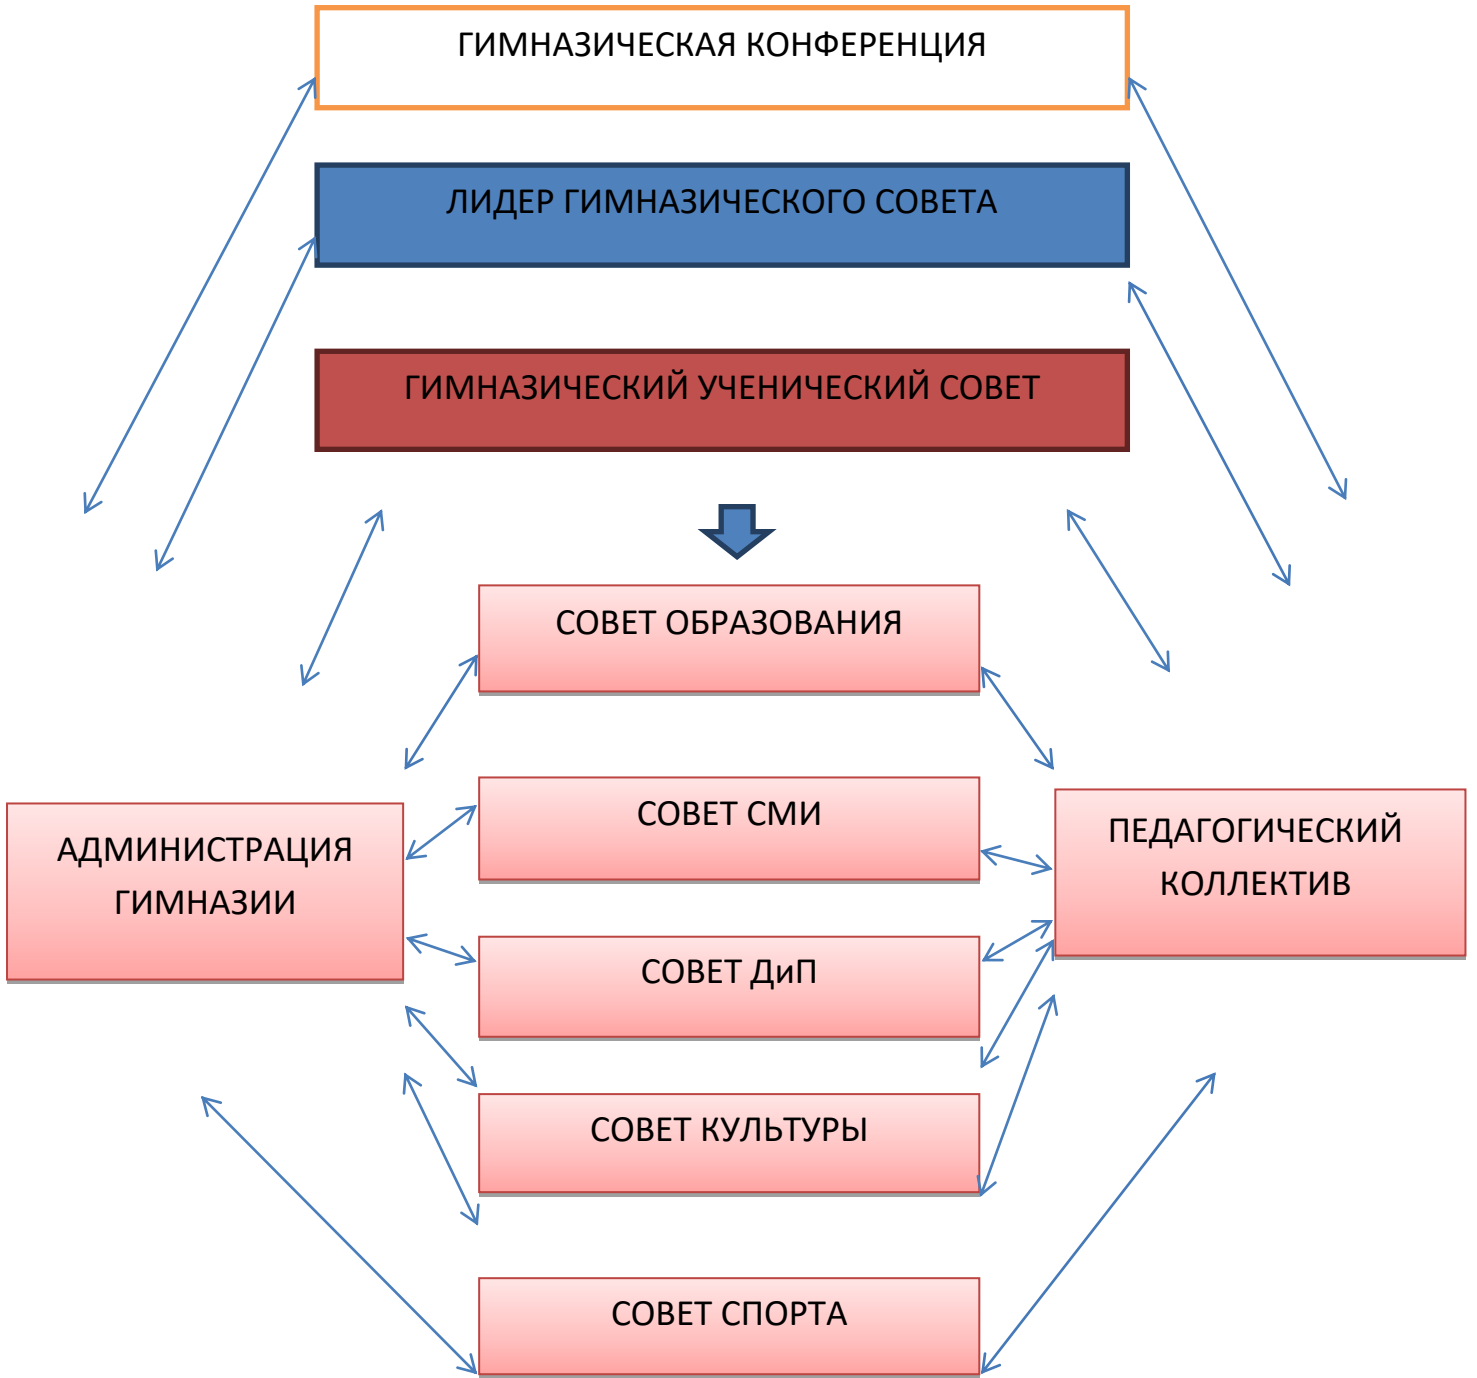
ГИМНАЗИЧЕСКАЯ КОНФЕРЕНЦИЯ

ЛИДЕР ГИМНАЗИЧЕСКОГО СОВЕТА

ГИМНАЗИЧЕСКИЙ УЧЕНИЧЕСКИЙ СОВЕТ

СОВЕТ ОБРАЗОВАНИЯ

АДМИНИСТРАЦИЯ ГИМНАЗИИ

СОВЕТ СМИ

ПЕДАГОГИЧЕСКИЙ КОЛЛЕКТИВ

СОВЕТ ДиП

СОВЕТ КУЛЬТУРЫ

СОВЕТ СПОРТА